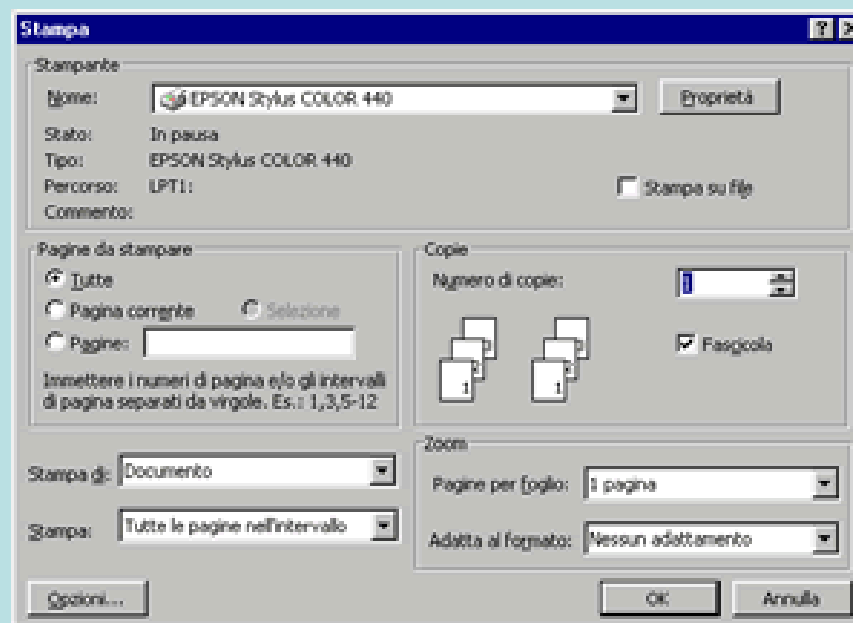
Stampa

Stampante

Nome: EPSON Stylus COLOR 440

Proprietà

Stato: In pausa

Tipo: EPSON Stylus COLOR 440

Percorso: LPT1:

Stampa su file

Commento:

Pagine da stampare

Tutte

Pagina corrente

Selezione

Pagine:

Immettere i numeri di pagina e/o gli intervalli di pagina separati da virgole. Es.: 1,3,5-12

Copie

Numero di copie: 1

Fascicola

Zoom

Stampa di: Documento

Pagine per foglio: 1 pagina

Stampa: Tutte le pagine nell'intervallo

Adatta al formato: Nessun adattamento

Opzioni...

OK

Annulla